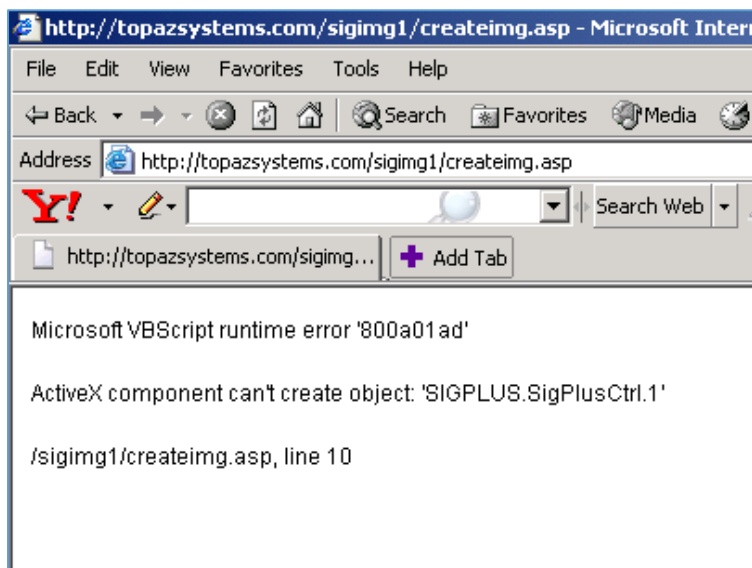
http://topazsystems.com/sigimg1/createimg.asp - Microsoft Intern

File Edit View Favorites Tools Help

Back Search Favorites Media

Address http://topazsystems.com/sigimg1/createimg.asp

Y! Search Web

http://topazsystems.com/sigimg... Add Tab

Microsoft VBScript runtime error '800a01ad'

ActiveX component can't create object: 'SIGPLUS.SigPlusCtrl.1'

/sigimg1/createimg.asp, line 10